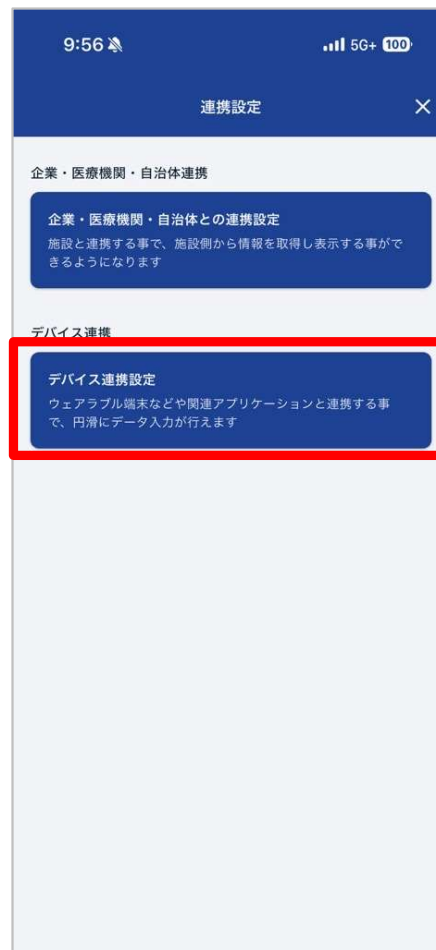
9:56

5G+ 100

連携設定

×

企業・医療機関・自治体連携

企業・医療機関・自治体との連携設定
施設と連携する事で、施設側から情報を取得し表示する事ができるようになります

デバイス連携

デバイス連携設定
ウェアラブル端末などや関連アプリケーションと連携する事で、円滑にデータ入力が行えます